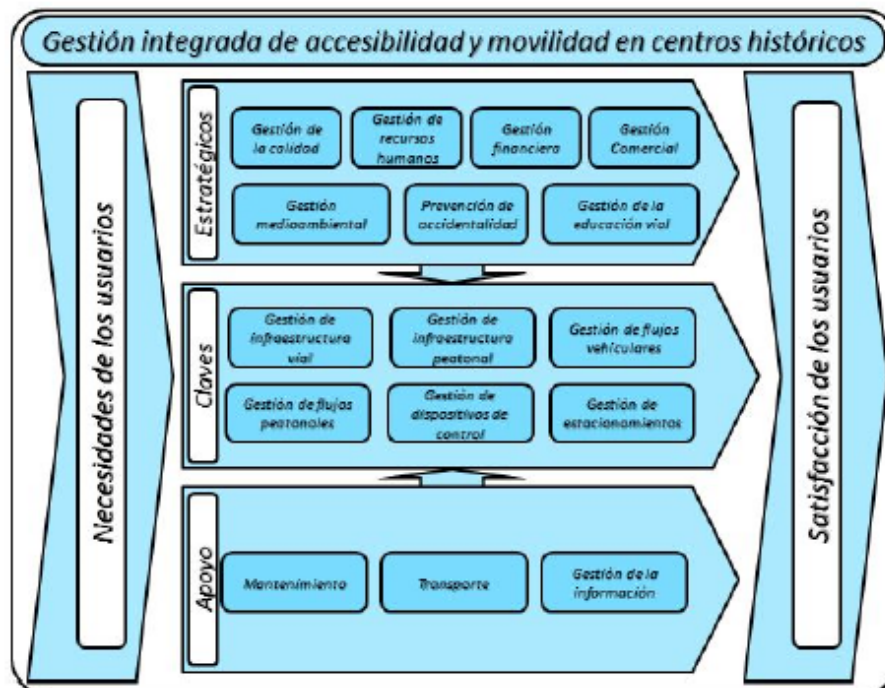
Gestión integrada de accesibilidad y movilidad en centros históricos

Necesidades de los usuarios

Estratégicos

Gestión de la calidad

Gestión de recursos humanos

Gestión financiera

Gestión Comercial

Gestión medioambiental

Prevención de accidentalidad

Gestión de la educación vial

Claves

Gestión de infraestructura vial

Gestión de infraestructura peatonal

Gestión de flujos vehiculares

Gestión de flujos peatonales

Gestión de dispositivos de control

Gestión de estacionamientos

Apoyo

Mantenimiento

Transporte

Gestión de la información

Satisfacción de los usuarios